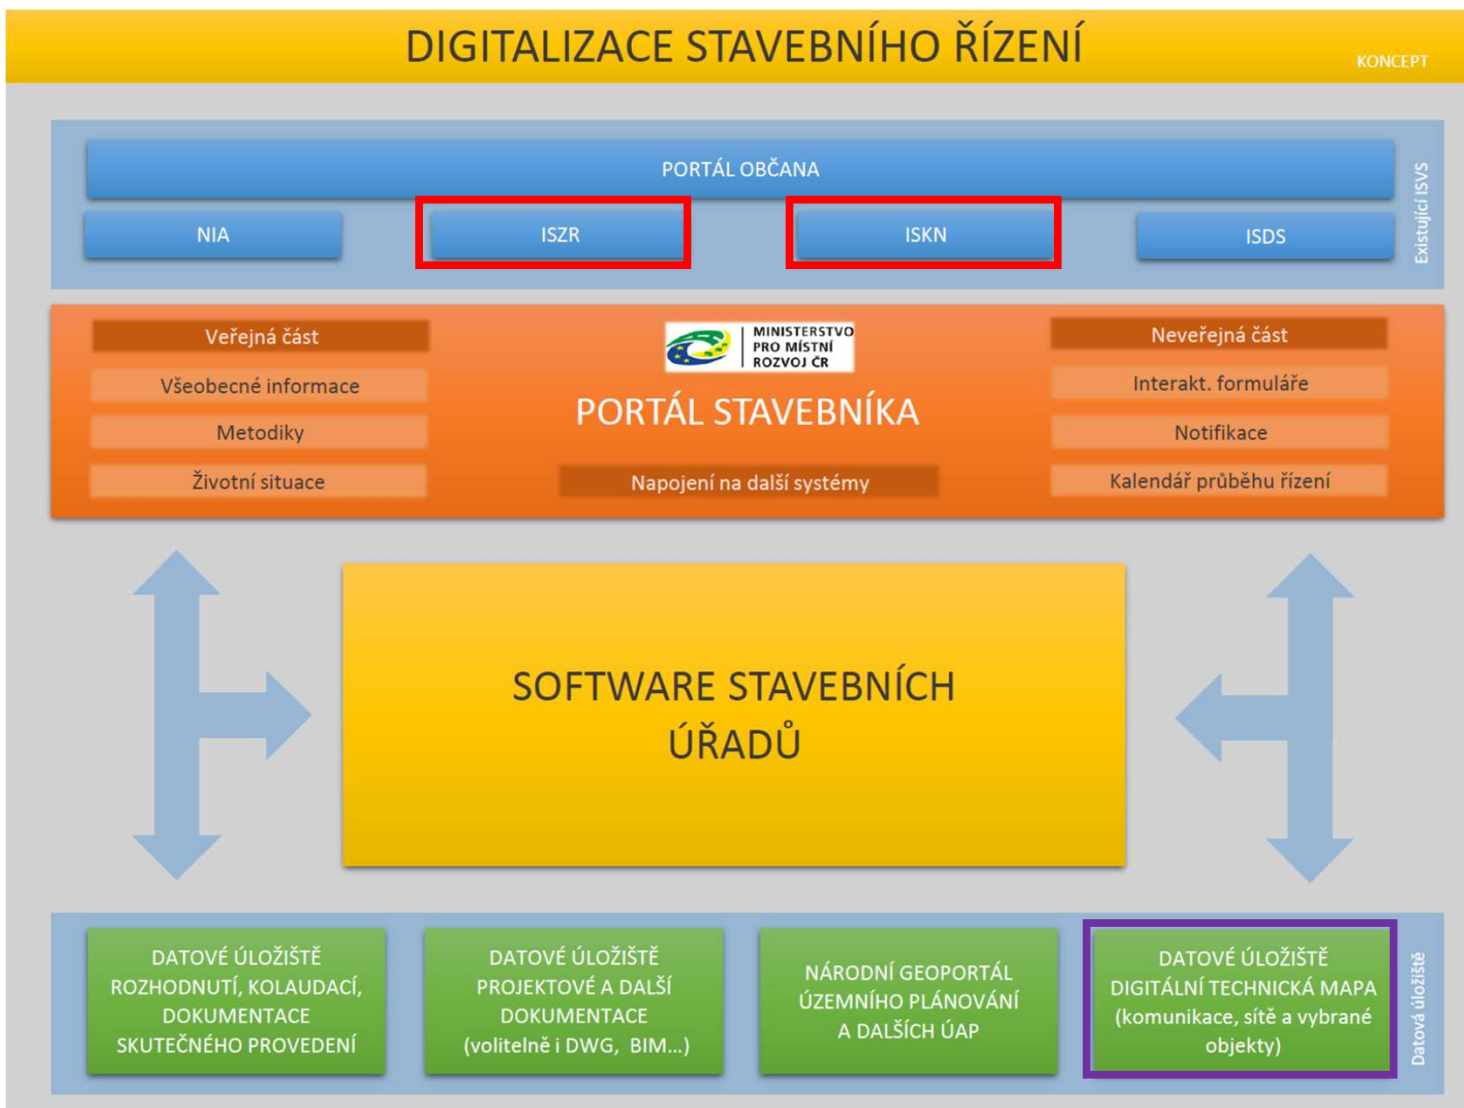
DIGITALIZACE STAVEBNÍHO ŘÍZENÍ

KONCEPT

PORTÁL OBČANA

NIA

ISZR

ISKN

ISDS

Existující ISVS

Veřejná část

Všeobecné informace

Metodiky

Životní situace

MINISTERSTVO PRO MÍSTNÍ ROZVOJ ČR

PORTÁL STAVEBNÍKA

Napojení na další systémy

Neveřejná část

Interakt. formuláře

Notifikace

Kalendář průběhu řízení

SOFTWARE STAVEBNÍCH ÚŘADŮ

DATOVÉ ÚLOŽIŠTĚ ROZHODNUTÍ, KOLAUDACÍ, DOKUMENTACE SKUTEČNÉHO PROVEDENÍ

DATOVÉ ÚLOŽIŠTĚ PROJEKTOVÉ A DALŠÍ DOKUMENTACE (volitelně i DWG, BIM…)

NÁRODNÍ GEOPORTÁL ÚZEMNÍHO PLÁNOVÁNÍ A DALŠÍCH ÚAP

DATOVÉ ÚLOŽIŠTĚ DIGITÁLNÍ TECHNICKÁ MAPA (komunikace, sítě a vybrané objekty)

Datová úložiště